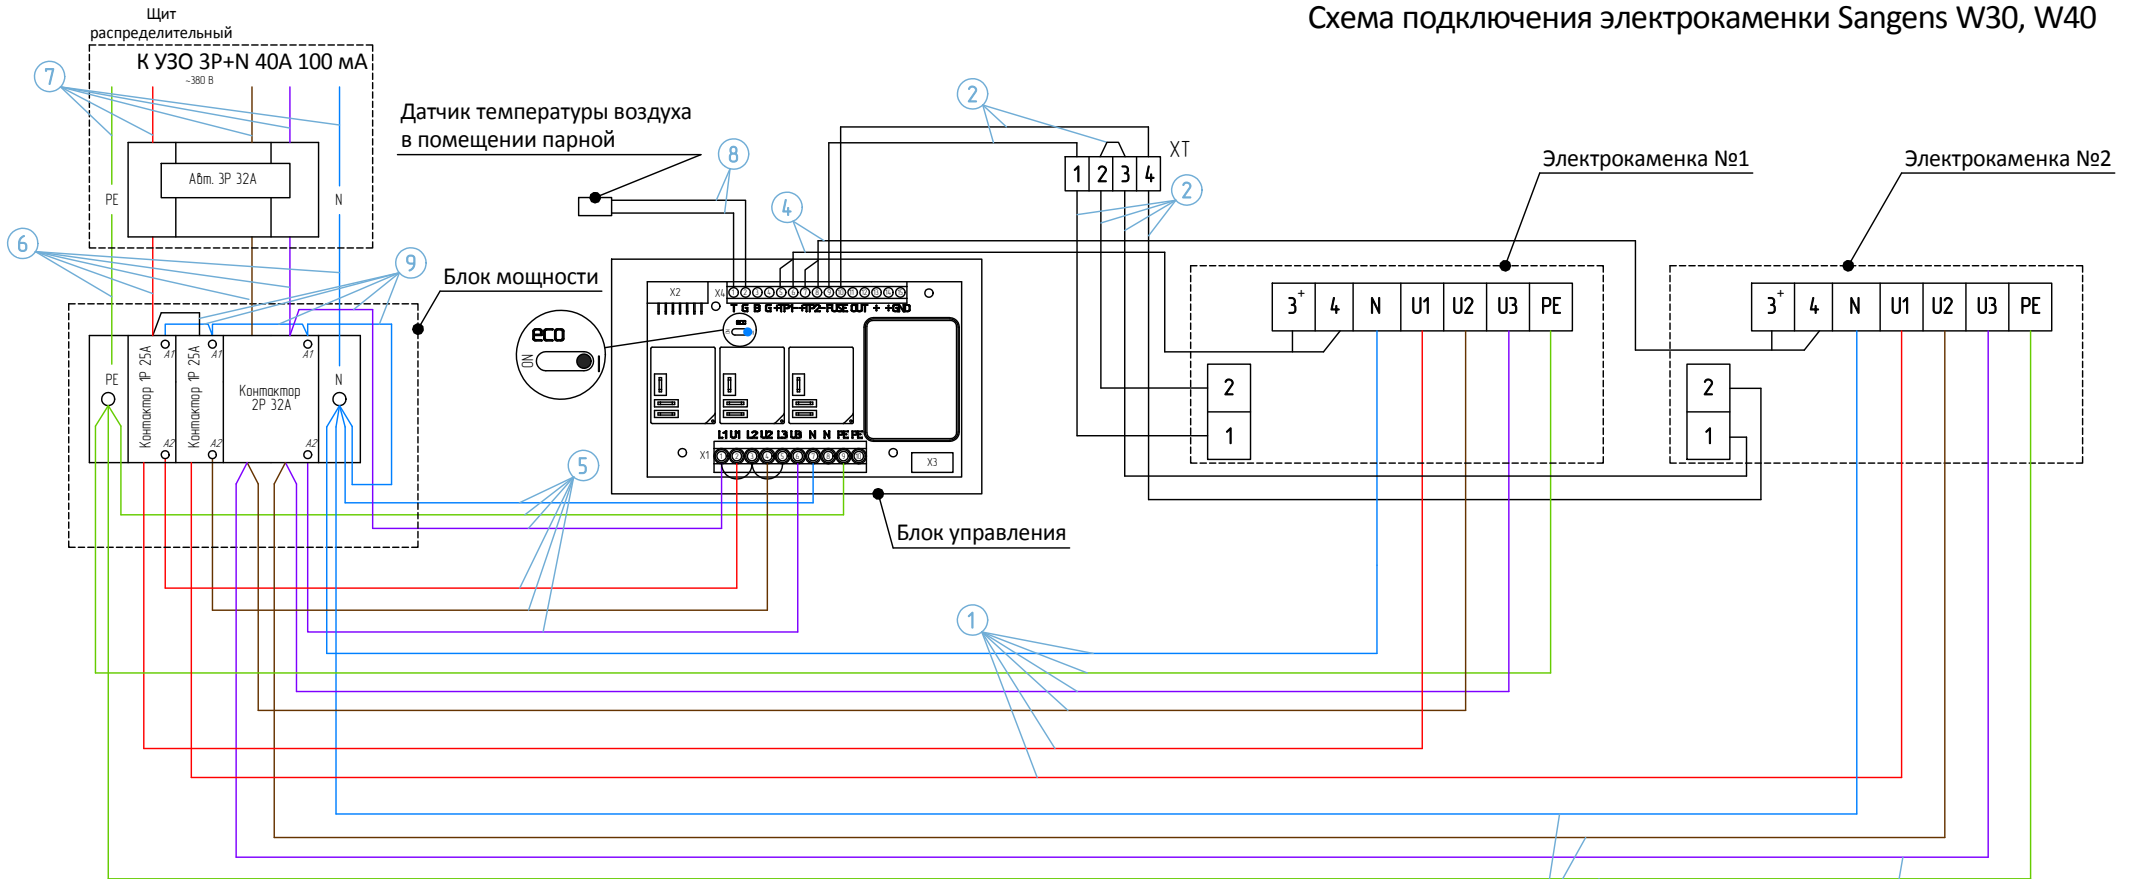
Схема подключения электрокаменки Sangens W30, W40

Щит распределительный

К УЗО 3P+N 40A 100 мА

~380 В

Авт. 3P 32A

PE

N

7

Датчик температуры воздуха в помещении парной

8

2

XT

1 2 3 4

2

4

Электрокаменка №1

Электрокаменка №2

6

9

Блок мощности

eco

ON

X2

X4

T G B G +RP1- +RP2- FUSE OUT + +GND

L1 U1 L2 U2 L3 U3 N N PE PE

X1

X3

PE

Контактор 1P 25A

A1

A2

Контактор 1P 25A

A1

A2

Контактор 2P 32A

A1

A2

N

5

Блок управления

$3^+$ 4 N U1 U2 U3 PE

$3^+$ 4 N U1 U2 U3 PE

2

1

2

1

1